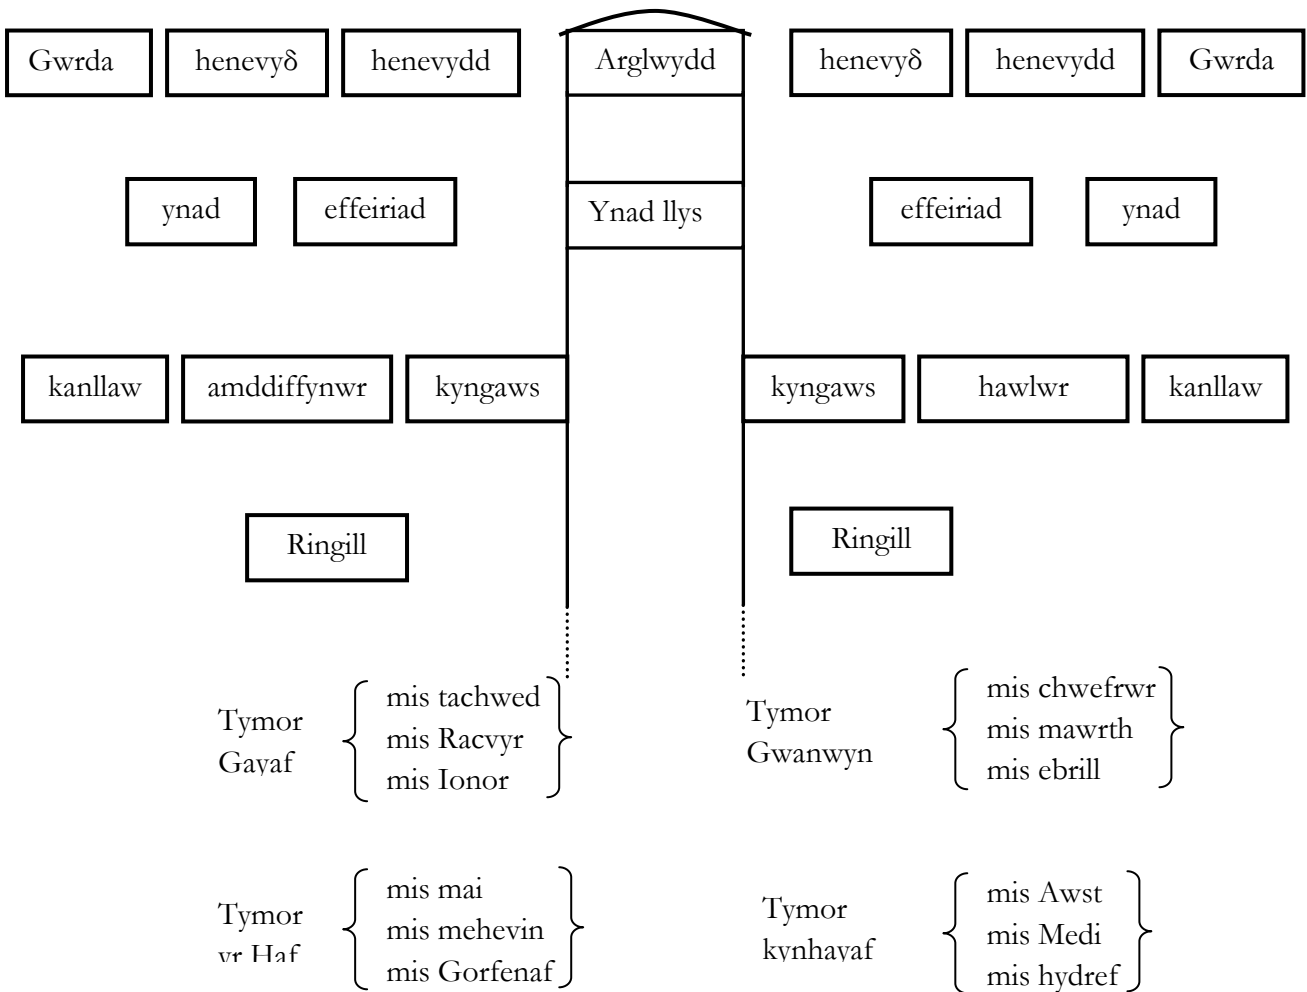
Gwrda | henevyδ | henevydd | Arglwydd | henevyδ | henevydd | Gwrda

ynad | effeiriad | Ynad llys | effeiriad | ynad

kanllaw | amddiffynwr | kyngaws | kyngaws | hawlwr | kanllaw

Ringill | Ringill

Tymor Gayaf { mis tachwed, mis Racvyr, mis Ionor }

Tymor Gwanwyn { mis chwefrwr, mis mawrth, mis ebrill }

Tymor yr Haf { mis mai, mis mehevin, mis Gorfenaf }

Tymor kynhayaf { mis Awst, mis Medi, mis hydref }